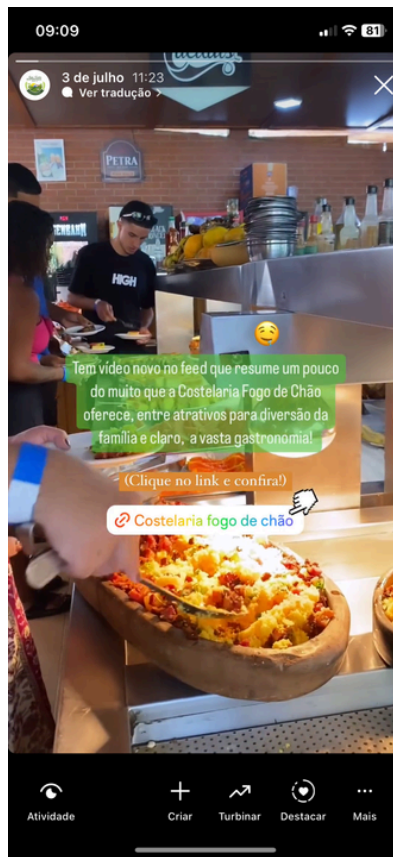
09:09

81

3 de julho 11:23

Ver tradução >

PETRA

HIGH

Tem vídeo novo no feed que resume um pouco do muito que a Costelaria Fogo de Chão oferece, entre atrativos para diversão da família e claro, a vasta gastronomia!

(Clique no link e confira!)

Costelaria fogo de chão

Atividade

Criar

Turbinar

Destacar

Mais